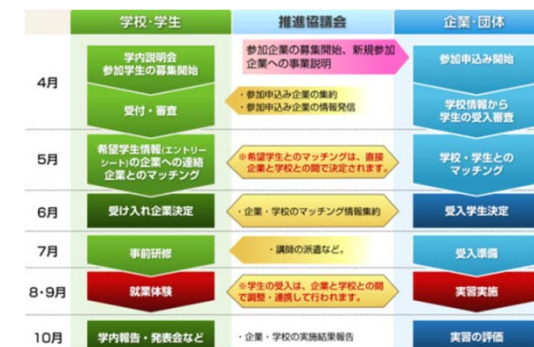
| | 学校・学生 | 推進協議会 | 企業・団体 |
|---|---|---|---|
| 4月 | 学内説明会 参加学生の募集開始 | 参加企業の募集開始、新規参加企業への事業説明 | 参加申込み開始 |
| | 受付・審査 | ・参加申込み企業の集約 ・参加申込み企業の情報発信 | 学校情報から学生の受入審査 |
| 5月 | 希望学生情報(エントリーシート)の企業への連絡 企業とのマッチング | ※希望学生とのマッチングは、直接企業と学校との間で決定されます。 | 学校・学生とのマッチング |
| 6月 | 受け入れ企業決定 | ・企業・学校のマッチング情報集約 | 受入学生決定 |
| 7月 | 事前研修 | ・講師の派遣など。 | 受入準備 |
| 8・9月 | 就業体験 | ※学生の受入は、企業と学校との間で調整・連携して行われます。 | 実習実施 |
| 10月 | 学内報告・発表会など | ・企業・学校の実施結果報告 | 実習の評価 |